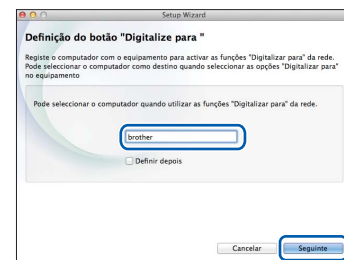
Setup Wizard

Definição do botão "Digitalize para "

Registe o computador com o equipamento para activar as funções "Digitalizar para" da rede. Pode seleccionar o computador como destino quando seleccionar as opções "Digitalizar para" no equipamento

Pode seleccionar o computador quando utilizar as funções "Digitalizar para" da rede.

brother

Definir depois

Cancelar

Seguinte